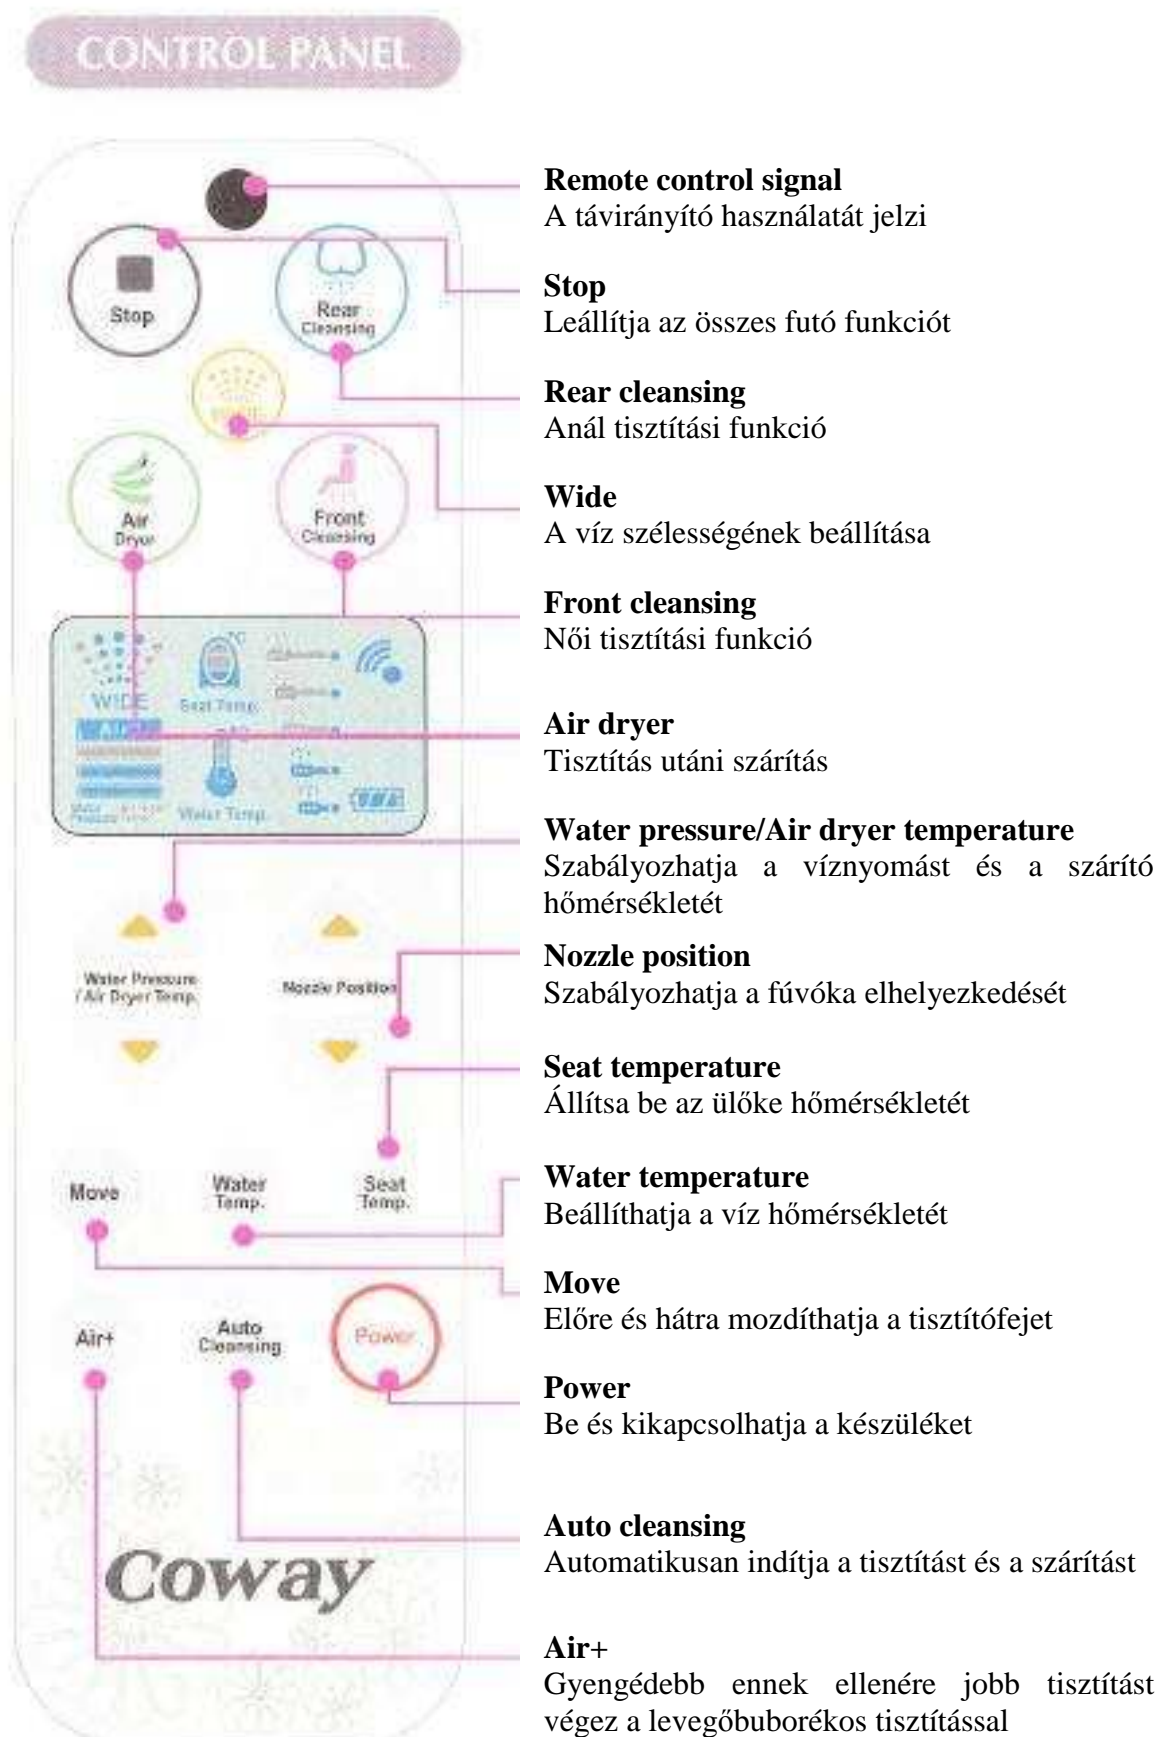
CONTROL PANEL

Stop

Rear Cleansing

Air Dryer

Front Cleansing

WIDE

Seat Temp.

Water Pressure

Water Temp.

Water Pressure / Air Dryer Temp.

Nozzle Position

Move

Water Temp.

Seat Temp.

Air+

Auto Cleansing

Power

Coway

**Remote control signal**
A távirányító használatát jelzi

**Stop**
Leállítja az összes futó funkciót

**Rear cleansing**
Anál tisztítási funkció

**Wide**
A víz szélességének beállítása

**Front cleansing**
Női tisztítási funkció

**Air dryer**
Tisztítás utáni szárítás

**Water pressure/Air dryer temperature**
Szabályozhatja a víznyomást és a szárító hőmérsékletét

**Nozzle position**
Szabályozhatja a fúvóka elhelyezkedését

**Seat temperature**
Állítsa be az ülőke hőmérsékletét

**Water temperature**
Beállíthatja a víz hőmérsékletét

**Move**
Előre és hátra mozdíthatja a tisztítófejet

**Power**
Be és kikapcsolhatja a készüléket

**Auto cleansing**
Automatikusan indítja a tisztítást és a szárítást

**Air+**
Gyengédebb ennek ellenére jobb tisztítást végez a levegőbuborékos tisztítással